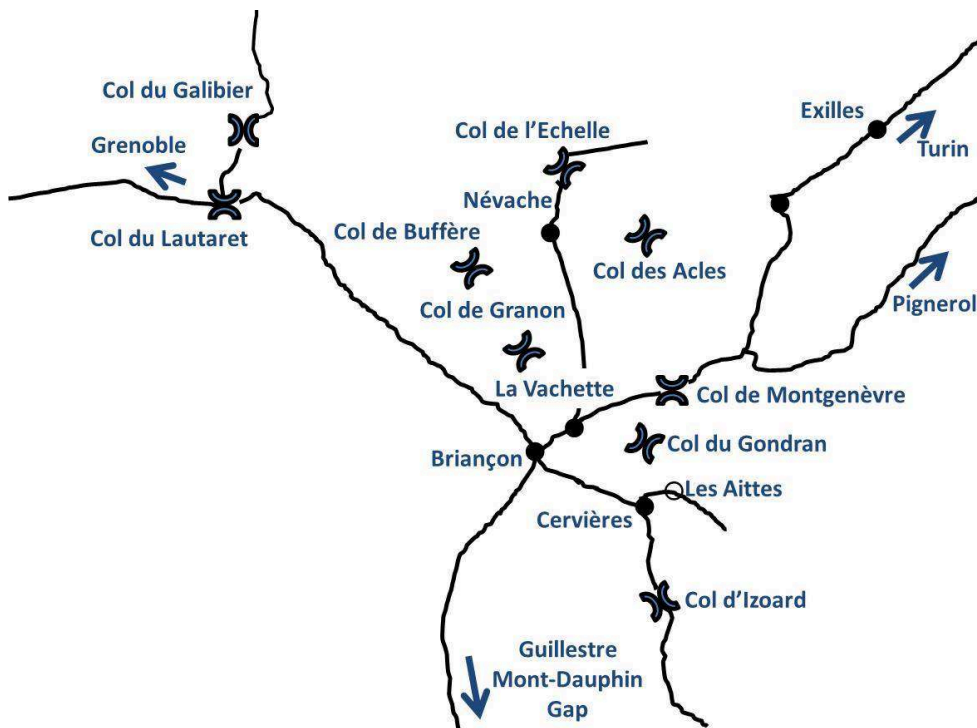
Col du Galibier
Grenoble
Col du Lautaret
Col de l'Echelle
Névache
Exilles
Turin
Col de Buffère
Col des Acles
Pignerol
Col de Granon
La Vachette
Col de Montgenèvre
Col du Gondran
Briançon
Les Aittes
Cervières
Col d'Izoard
Guillestre
Mont-Dauphin
Gap